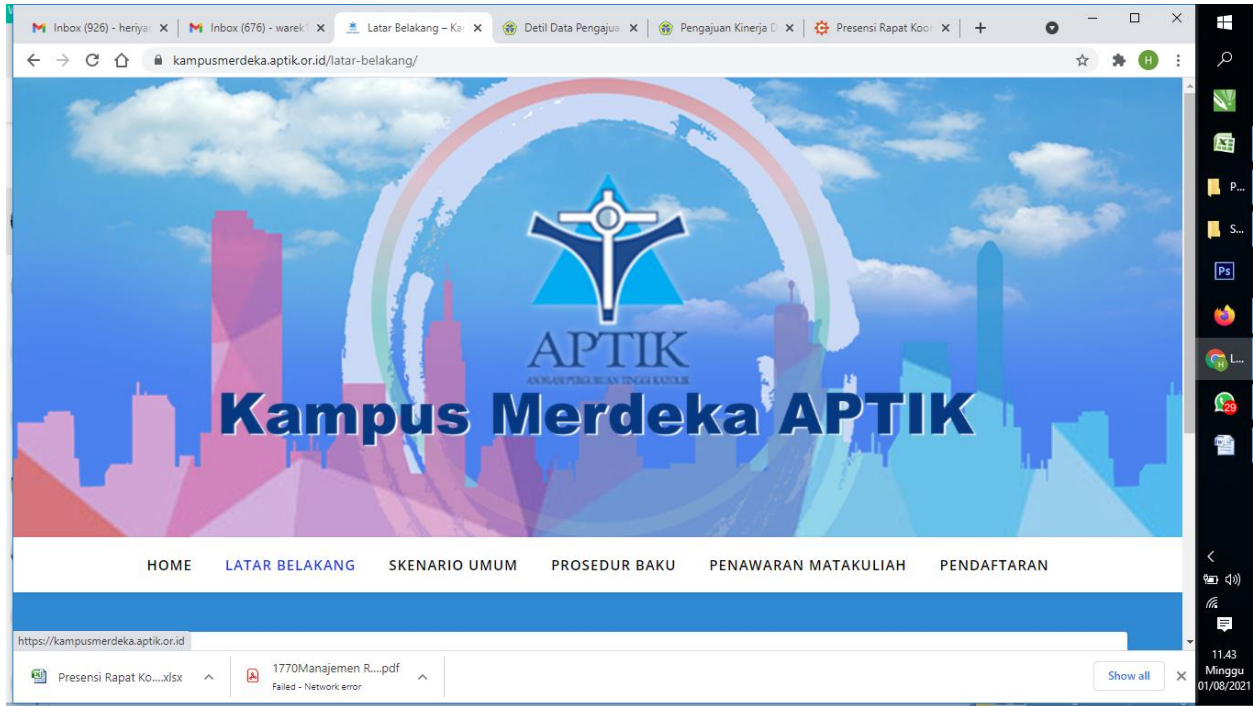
Inbox (926) - heriyar ×
Inbox (676) - warek ×
Latar Belakang – Ka ×
Detil Data Pengajua ×
Pengajuan Kinerja D ×
Presensi Rapat Koor ×
+

kampusmerdeka.aptik.or.id/latar-belakang/

H

APTIK
ASOSIASI PERGURUAN TINGGI KATOLIK

Kampus Merdeka APTIK

HOME LATAR BELAKANG SKENARIO UMUM PROSEDUR BAKU PENAWARAN MATAKULIAH PENDAFTARAN

https://kampusmerdeka.aptik.or.id

Presensi Rapat Ko....xlsx
1770Manajemen R....pdf
Failed - Network error
Show all

P...
S...
Ps
L...
29

11.43
Minggu
01/08/2021